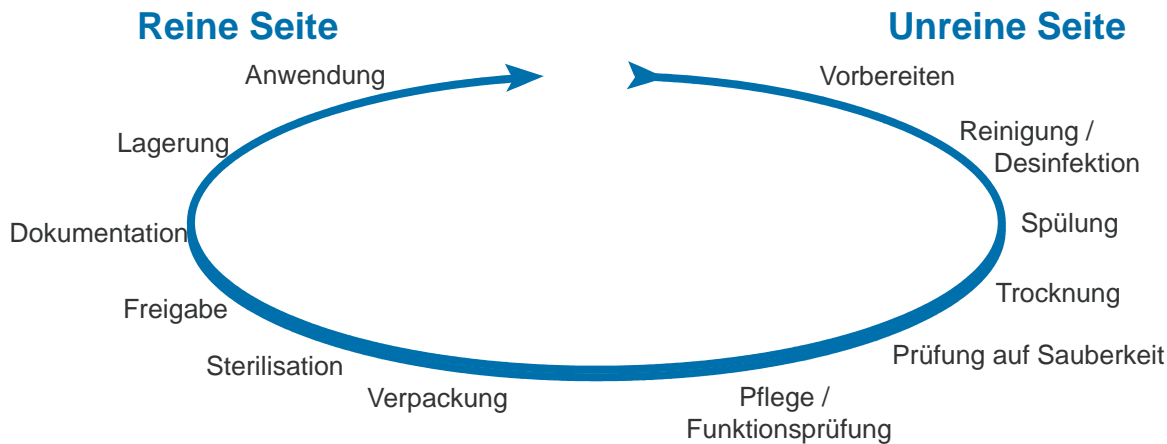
Reine Seite

Unreine Seite

Anwendung

Vorbereiten

Lagerung

Reinigung / Desinfektion

Dokumentation

Spülung

Freigabe

Trocknung

Sterilisation

Prüfung auf Sauberkeit

Verpackung

Pflege / Funktionsprüfung